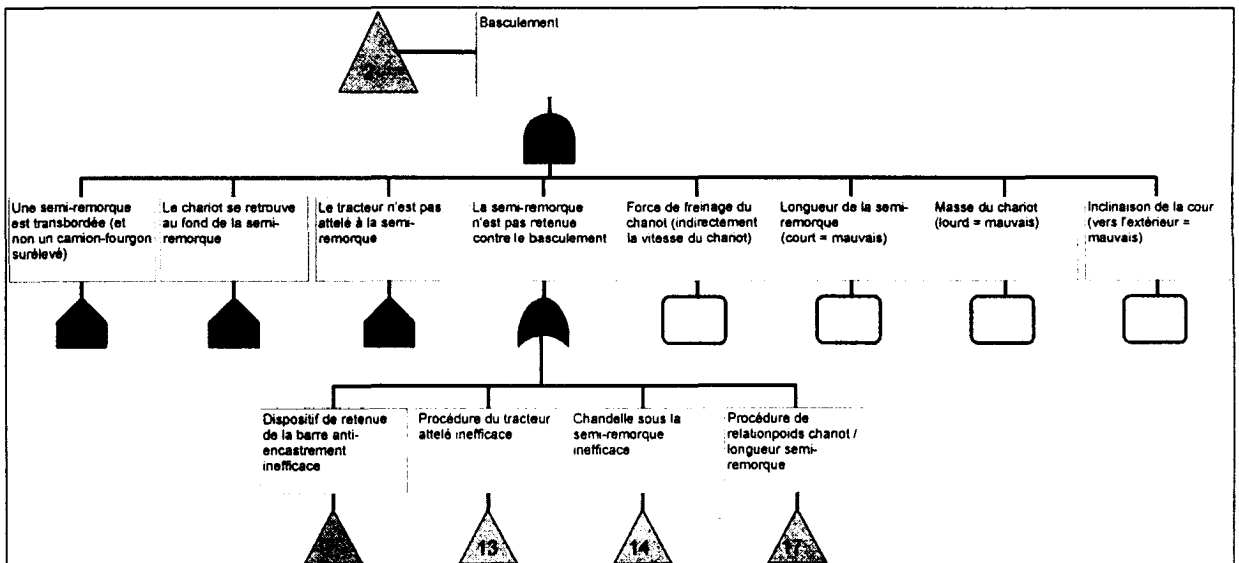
2

Basculement

Une semi-remorque est transbordée (et non un camion-fourgon surélevé)

Le chariot se retrouve au fond de la semi-remorque

Le tracteur n'est pas attelé à la semi-remorque

La semi-remorque n'est pas retenue contre le basculement

Force de freinage du chariot (indirectement la vitesse du chariot)

Longueur de la semi-remorque (court = mauvais)

Masse du chariot (lourd = mauvais)

Inclinaison de la cour (vers l'extérieur = mauvais)

Dispositif de retenue de la barre anti-encastrement inefficace

Procédure du tracteur attelé inefficace

Chandelle sous la semi-remorque inefficace

Procédure de relationpoids chariot / longueur semi-remorque

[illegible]

13

14

17